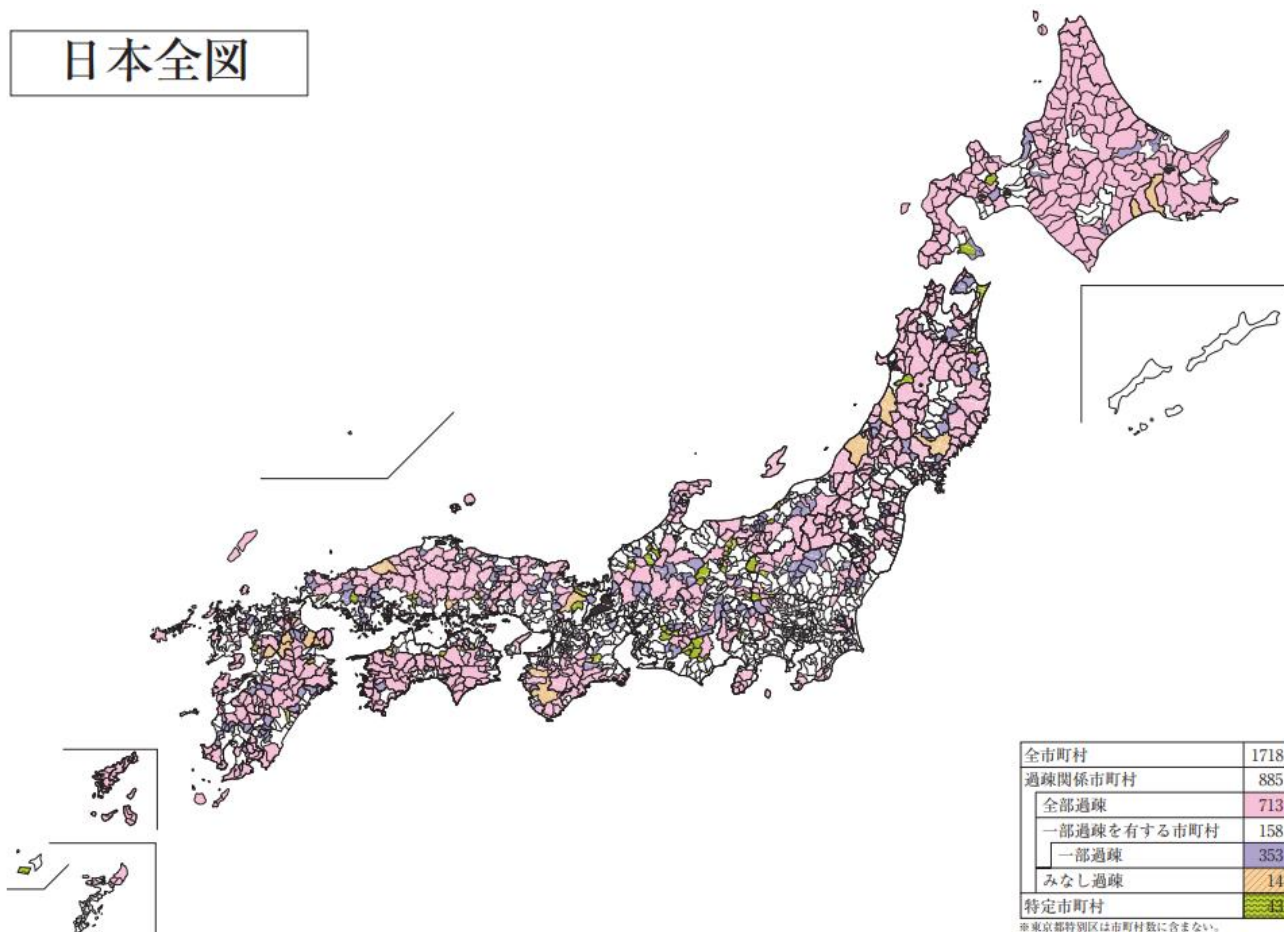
日本全図

| 全市町村 | 1718 |
|---|---|
| 過疎関係市町村 | 885 |
| 全部過疎 | 713 |
| 一部過疎を有する市町村 | 158 |
| 一部過疎 | 353 |
| みなし過疎 | 14 |
| 特定市町村 | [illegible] |

※東京都特別区は市町村数に含まない。